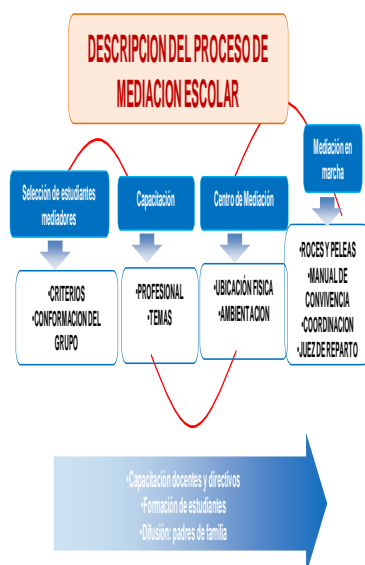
DESCRIPCION DEL PROCESO DE MEDIACION ESCOLAR

Selección de estudiantes mediadores

Capacitación

Centro de Mediación

Mediación en marcha

•CRITERIOS
•CONFORMACION DEL GRUPO

•PROFESIONAL
•TEMAS

•UBICACIÓN FISICA
•AMBIENTACION

•ROCES Y PELEAS
•MANUAL DE CONVIVENCIA
•COORDINACION
•JUEZ DE REPARTO

•Capacitación docentes y directivos
•Formación de estudiantes
•Difusión: padres de familia